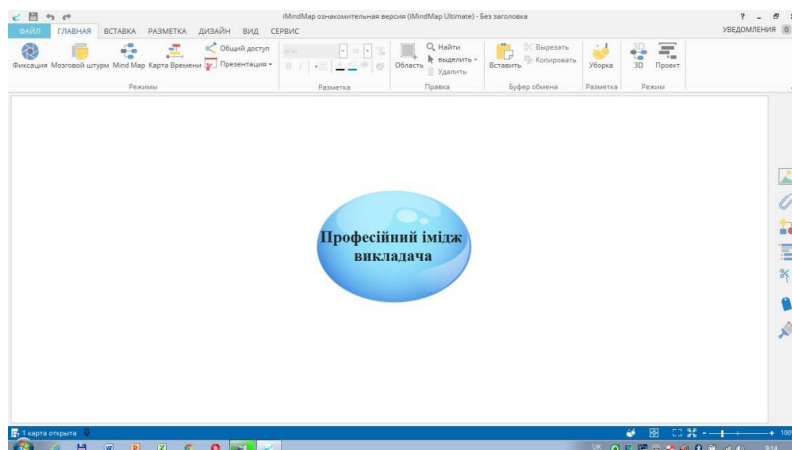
iMindMap ознакомительная версия (iMindMap Ultimate) - Без заголовка

? _ 

ФАЙЛ ГЛАВНАЯ ВСТАВКА РАЗМЕТКА ДИЗАЙН ВИД СЕРВИС

УВЕДОМЛЕНИЯ 0

Фиксация Мозговой штурм Mind Map Карта Времени Общий доступ Презентация

Режимы

Разметка

Область Найти Выделить Удалить

Правка

Вставить Вырезать Копировать

Буфер обмена

Уборка

Разметка

3D Проект

Режим

Професійний імідж викладача

1 карта открыта

UK

9:14

100